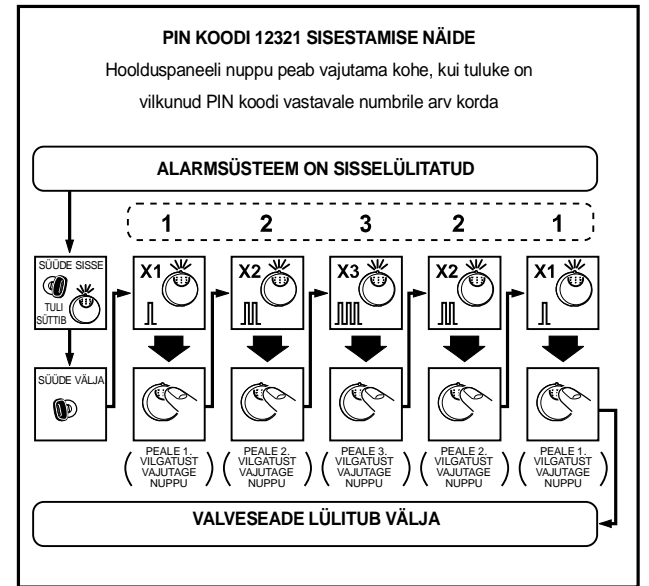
PIN KOODI 12321 SISESTAMISE NÄIDE

Hoolduspaneeli nuppu peab vajutama kohe, kui tuluke on vilkunud PIN koodi vastavale numbrile arv korda

ALARMSÜSTEEM ON SISSELÜLITATUD

1 2 3 2 1

SÜÜDE SISSE

TULI SÜTTIB

SÜÜDE VÄLJA

X1 X2 X3 X2 X1

PEALE 1. VILGATUST VAJUTAGE NUPPU

PEALE 2. VILGATUST VAJUTAGE NUPPU

PEALE 3. VILGATUST VAJUTAGE NUPPU

PEALE 2. VILGATUST VAJUTAGE NUPPU

PEALE 1. VILGATUST VAJUTAGE NUPPU

VALVESEADE LÜLITUB VÄLJA